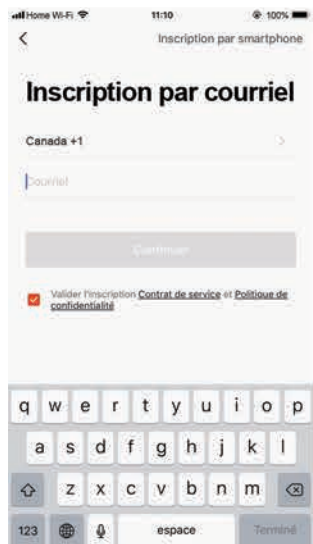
Home Wi-Fi 11:10 100%
<
Inscription par smartphone

Inscription par courriel

Canada +1 >

Courriel

Continuer

Valider l'inscription Contrat de service et Politique de confidentialité

q w e r t y u i o p
a s d f g h j k l
z x c v b n m
123 espace Terminé